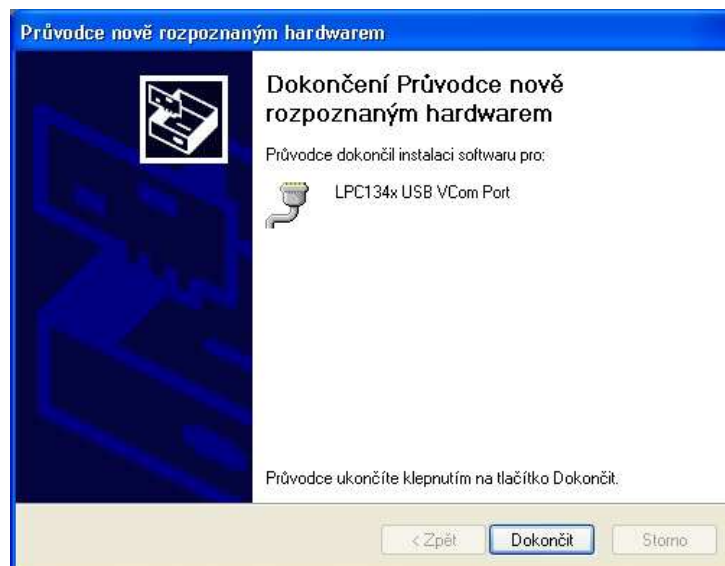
Průvodce nově rozpoznaným hardwarem

Dokončení Průvodce nově rozpoznaným hardwarem

Průvodce dokončil instalaci softwaru pro:

LPC134x USB VCom Port

Průvodce ukončíte klepnutím na tlačítko Dokončit.

< Zpět

Dokončit

Storno